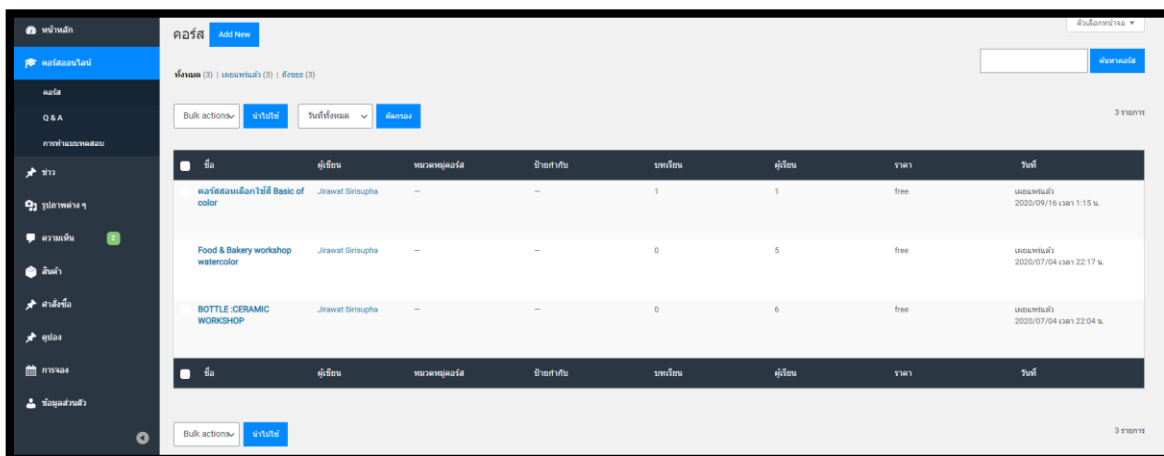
หน้าหลัก
คอร์สออนไลน์
คอร์ส
Q & A
การทำแบบทดสอบ
ข่าว
รูปภาพต่าง ๆ
ความเห็น 2
สินค้า
คำสั่งซื้อ
คูปอง
การจอง
ข้อมูลส่วนตัว

คอร์ส Add New

ตัวเลือกหน้าจอ ▼

ทั้งหมด (3) | เผยแพร่แล้ว (3) | ถังขยะ (3)

ค้นหาคอร์ส

Bulk actions นำไปใช้ วันที่ทั้งหมด คัดกรอง

3 รายการ

| ชื่อ | ผู้เขียน | หมวดหมู่คอร์ส | ป้ายกำกับ | บทเรียน | ผู้เรียน | ราคา | วันที่ |
|---|---|---|---|---|---|---|---|
| คอร์สสอนเลือกใช้สี Basic of color | Jirawat Sirisupha | — | — | 1 | 1 | free | เผยแพร่แล้ว 2020/09/16 เวลา 1:15 น. |
| Food & Bakery workshop watercolor | Jirawat Sirisupha | — | — | 0 | 5 | free | เผยแพร่แล้ว 2020/07/04 เวลา 22:17 น. |
| BOTTLE :CERAMIC WORKSHOP | Jirawat Sirisupha | — | — | 0 | 6 | free | เผยแพร่แล้ว 2020/07/04 เวลา 22:04 น. |
| ชื่อ | ผู้เขียน | หมวดหมู่คอร์ส | ป้ายกำกับ | บทเรียน | ผู้เรียน | ราคา | วันที่ |

Bulk actions นำไปใช้

3 รายการ